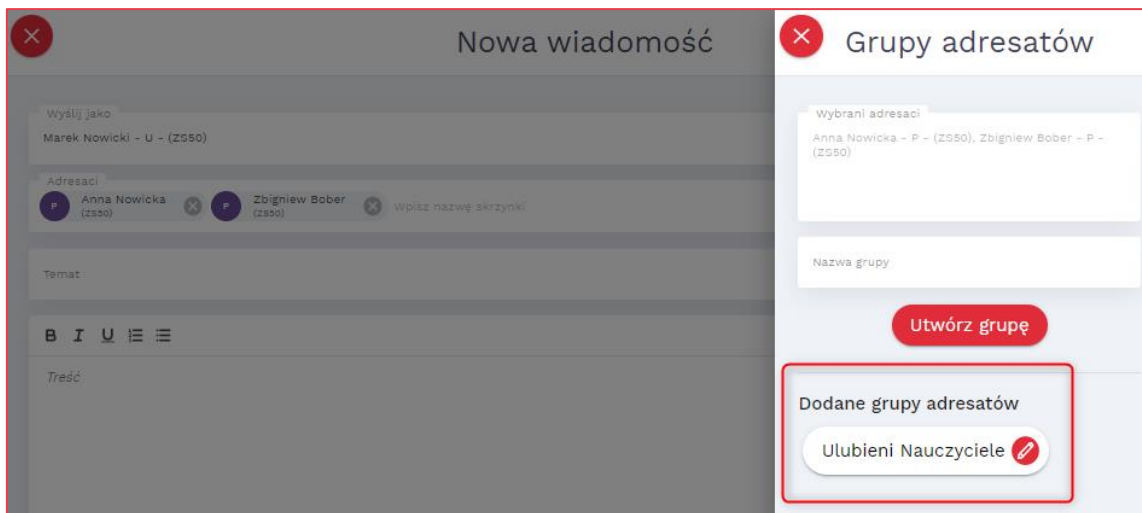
Nowa wiadomość

Wyślij jako
Marek Nowicki - U - (ZS50)

Adresaci
P Anna Nowicka (ZS50)
P Zbigniew Bober (ZS50)
Wpisz nazwę skrzynki

Temat

B I U

Treść

Grupy adresatów

Wybrani adresaci
Anna Nowicka - P - (ZS50), Zbigniew Bober - P - (ZS50)

Nazwa grupy

Utwórz grupę

Dodane grupy adresatów

Ulubieni Nauczyciele